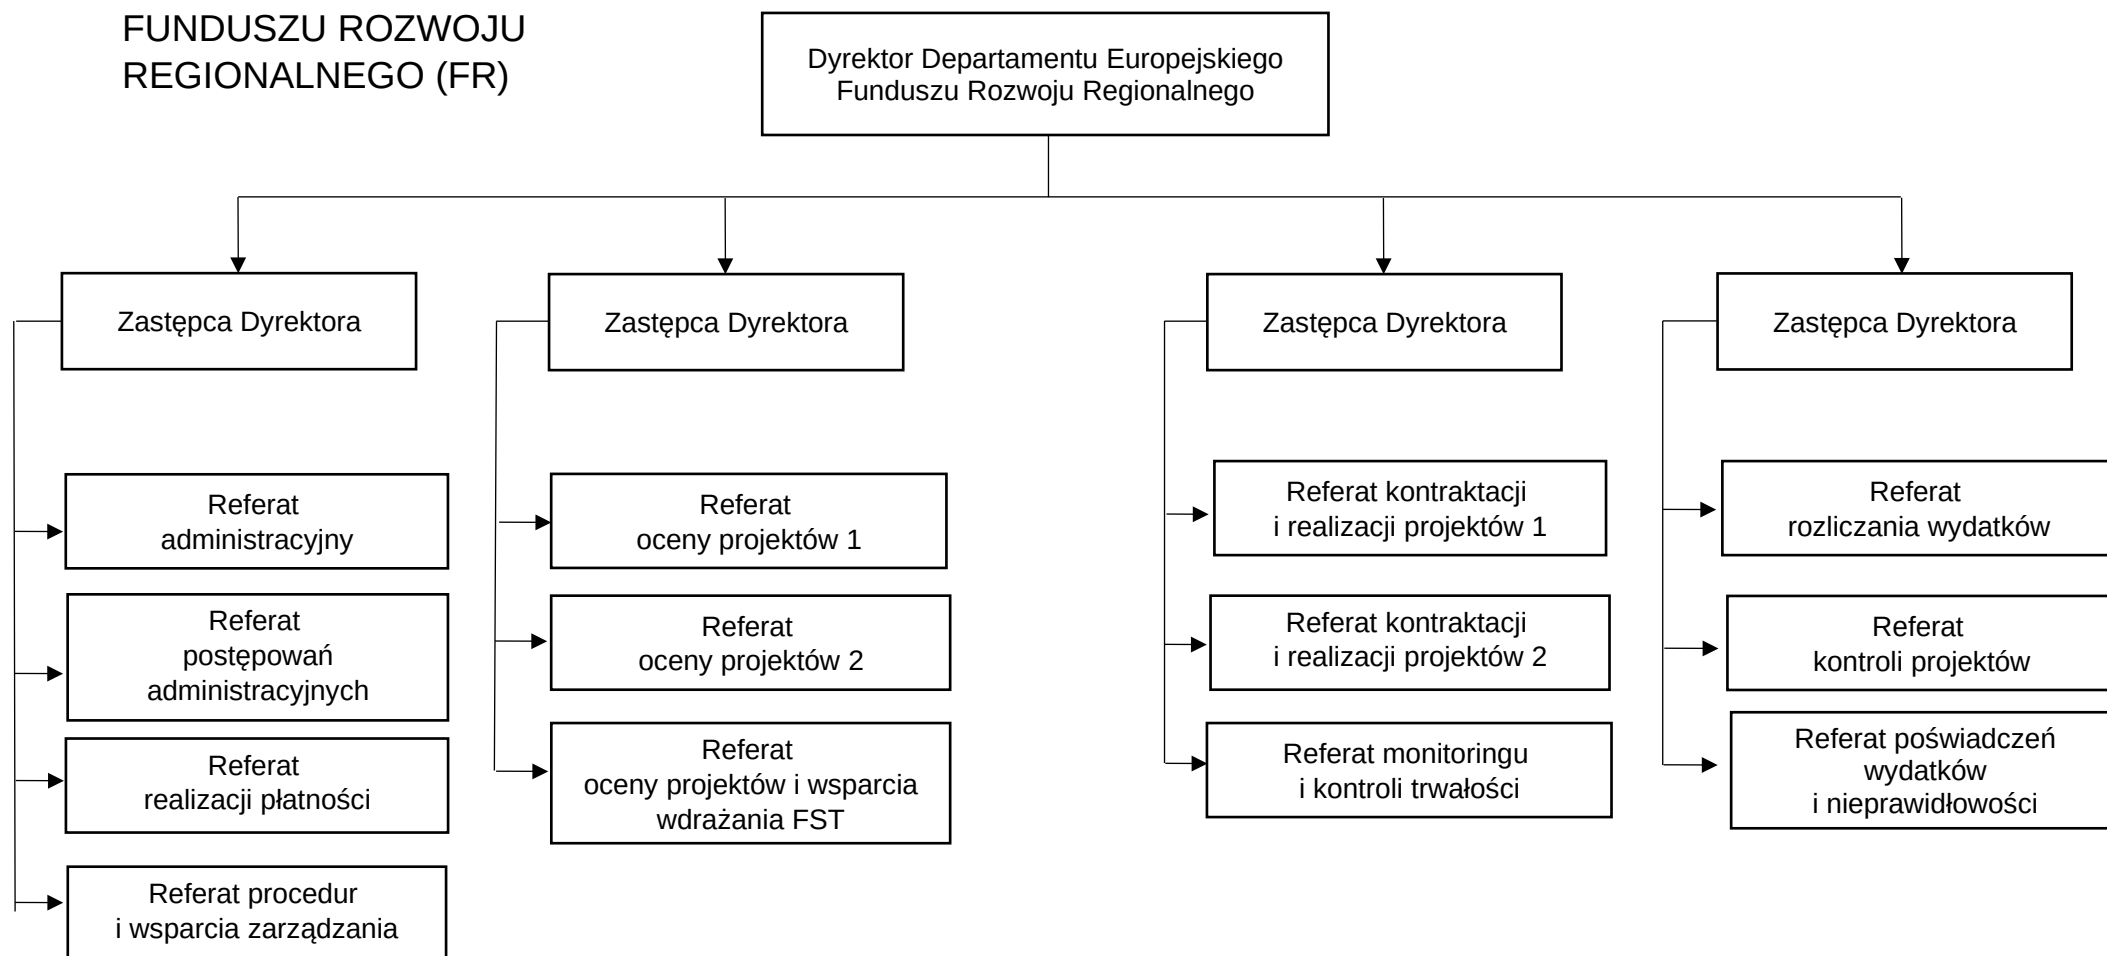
FUNDUSZU ROZWOJU REGIONALNEGO (FR)

Dyrektor Departamentu Europejskiego Funduszu Rozwoju Regionalnego

Zastępca Dyrektora

Referat administracyjny

Referat postępowań administracyjnych

Referat realizacji płatności

Referat procedur i wsparcia zarządzania

Zastępca Dyrektora

Referat oceny projektów 1

Referat oceny projektów 2

Referat oceny projektów i wsparcia wdrażania FST

Zastępca Dyrektora

Referat kontraktacji i realizacji projektów 1

Referat kontraktacji i realizacji projektów 2

Referat monitoringu i kontroli trwałości

Zastępca Dyrektora

Referat rozliczania wydatków

Referat kontroli projektów

Referat poświadczeń wydatków i nieprawidłowości